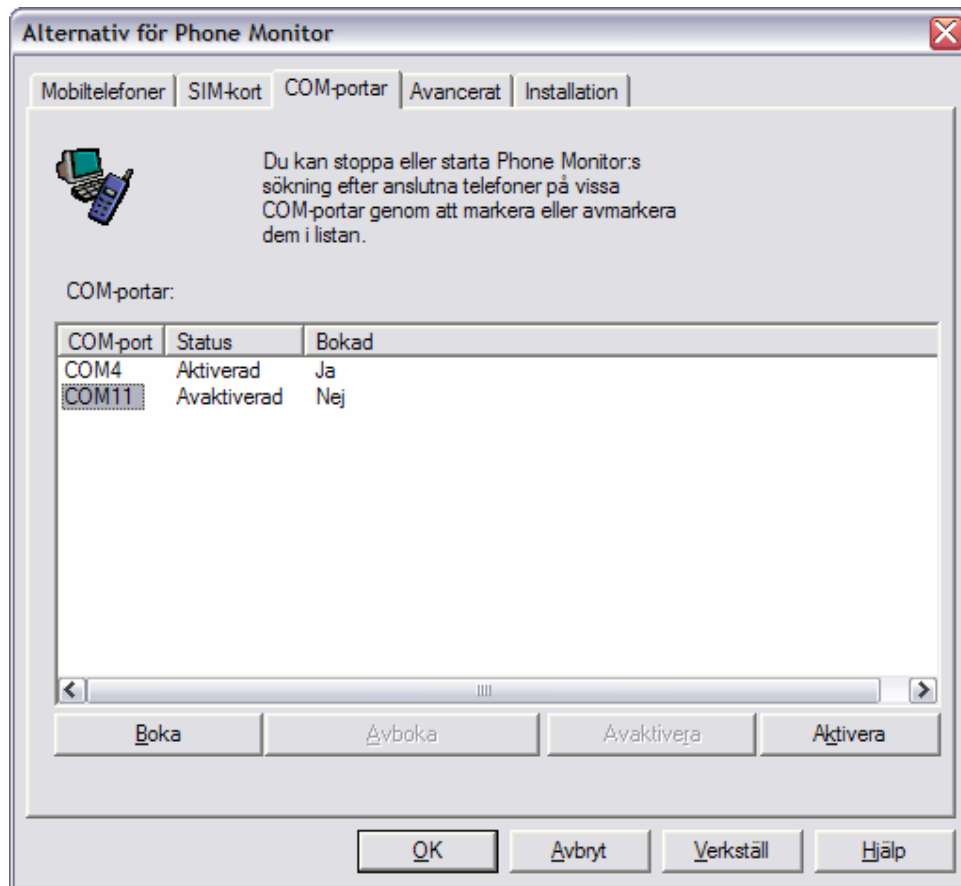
Alternativ för Phone Monitor

Mobiltelefoner | SIM-kort | COM-portar | Avancerat | Installation

Du kan stoppa eller starta Phone Monitor:s sökning efter anslutna telefoner på vissa COM-portar genom att markera eller avmarkera dem i listan.

COM-portar:

| COM-port | Status | Bokad |
|---|---|---|
| COM4 | Aktiverad | Ja |
| COM11 | Avaktiverad | Nej |

Boka | Avboka | Avaktivera | Aktivera

OK | Avbryt | Verkställ | Hjälp